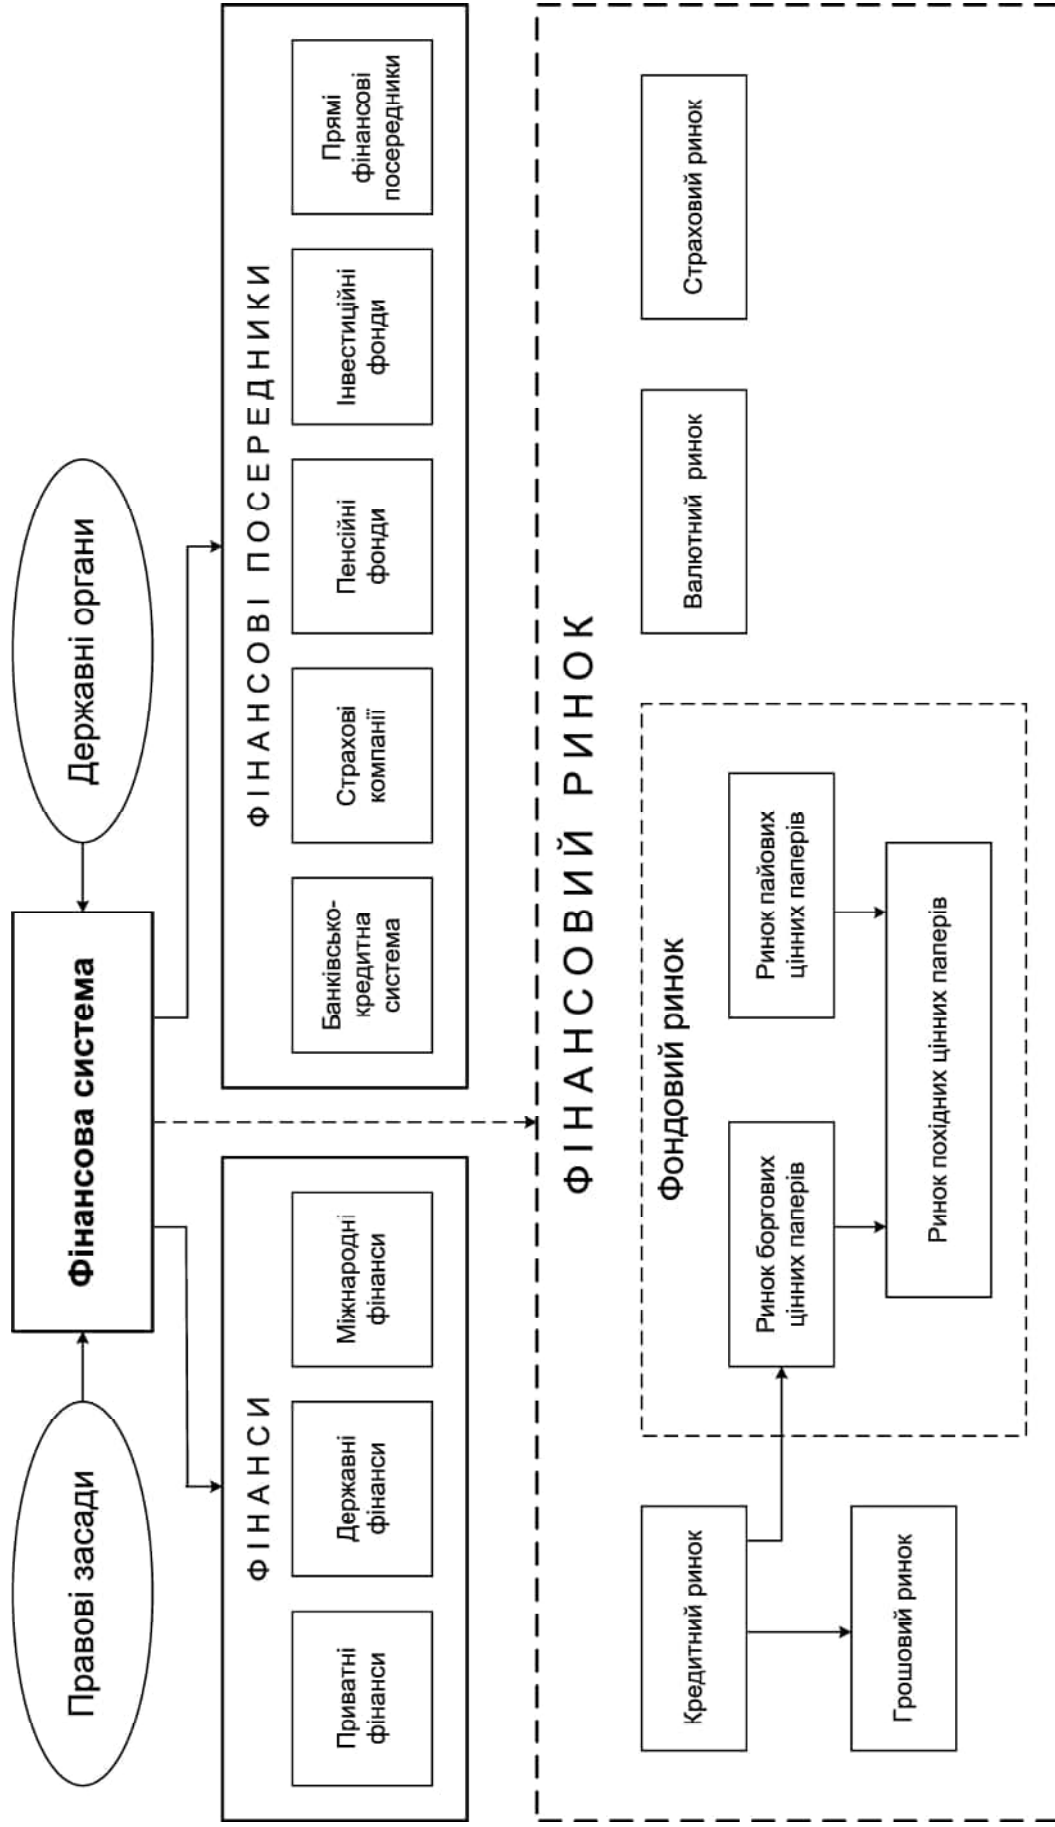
Правові засади

Фінансова система

Державні органи

ФІНАНСИ

Приватні фінанси

Державні фінанси

Міжнародні фінанси

ФІНАНСОВІ ПОСЕРЕДНИКИ

Банківсько-кредитна система

Страхові компанії

Пенсійні фонди

Інвестиційні фонди

Прямі фінансові посередники

ФІНАНСОВИЙ РИНОК

Фондовий ринок

Ринок боргових цінних паперів

Ринок пайових цінних паперів

Ринок похідних цінних паперів

Валютний ринок

Страховий ринок

Кредитний ринок

Грошовий ринок